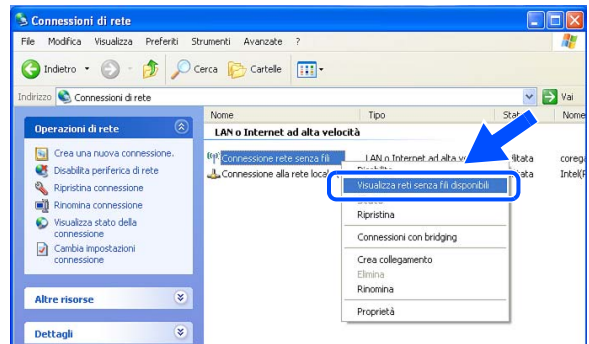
Connessioni di rete

File Modifica Visualizza Preferiti Strumenti Avanzate ?

Indietro Cerca Cartelle

Indirizzo Connessioni di rete Vai

Operazioni di rete

Crea una nuova connessione.
Disabilita periferica di rete
Ripristina connessione
Rinomina connessione
Visualizza stato della connessione
Cambia impostazioni connessione

Altre risorse

Dettagli

Nome Tipo Stato Nome

LAN o Internet ad alta velocità

Connessione rete senza fili LAN o Internet ad alta v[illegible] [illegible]ilitata corega
Connessione alla rete local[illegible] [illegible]ilitata Intel(R

Disabilita
Visualizza reti senza fili disponibili
Stato
Ripristina
Connessioni con bridging
Crea collegamento
Elimina
Rinomina
Proprietà